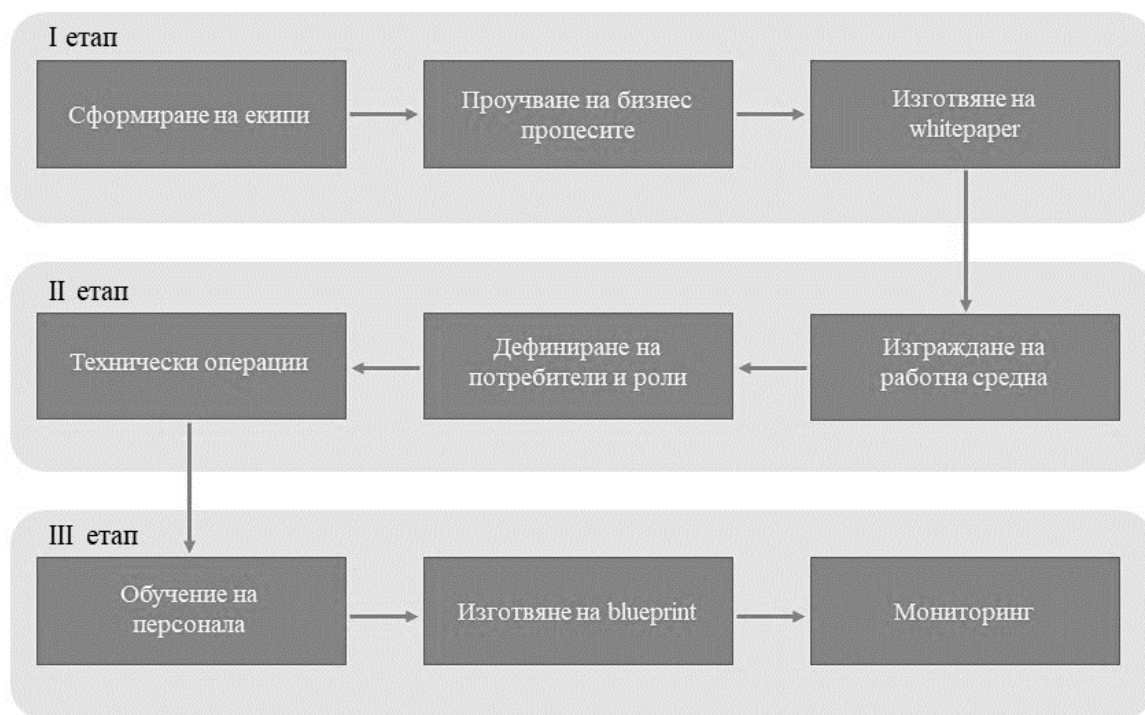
I етап

Сформиране на екипи

Проучване на бизнес процесите

Изготвяне на whitepaper

II етап

Технически операции

Дефиниране на потребители и роли

Изграждане на работна средна

III етап

Обучение на персонала

Изготвяне на blueprint

Мониторинг